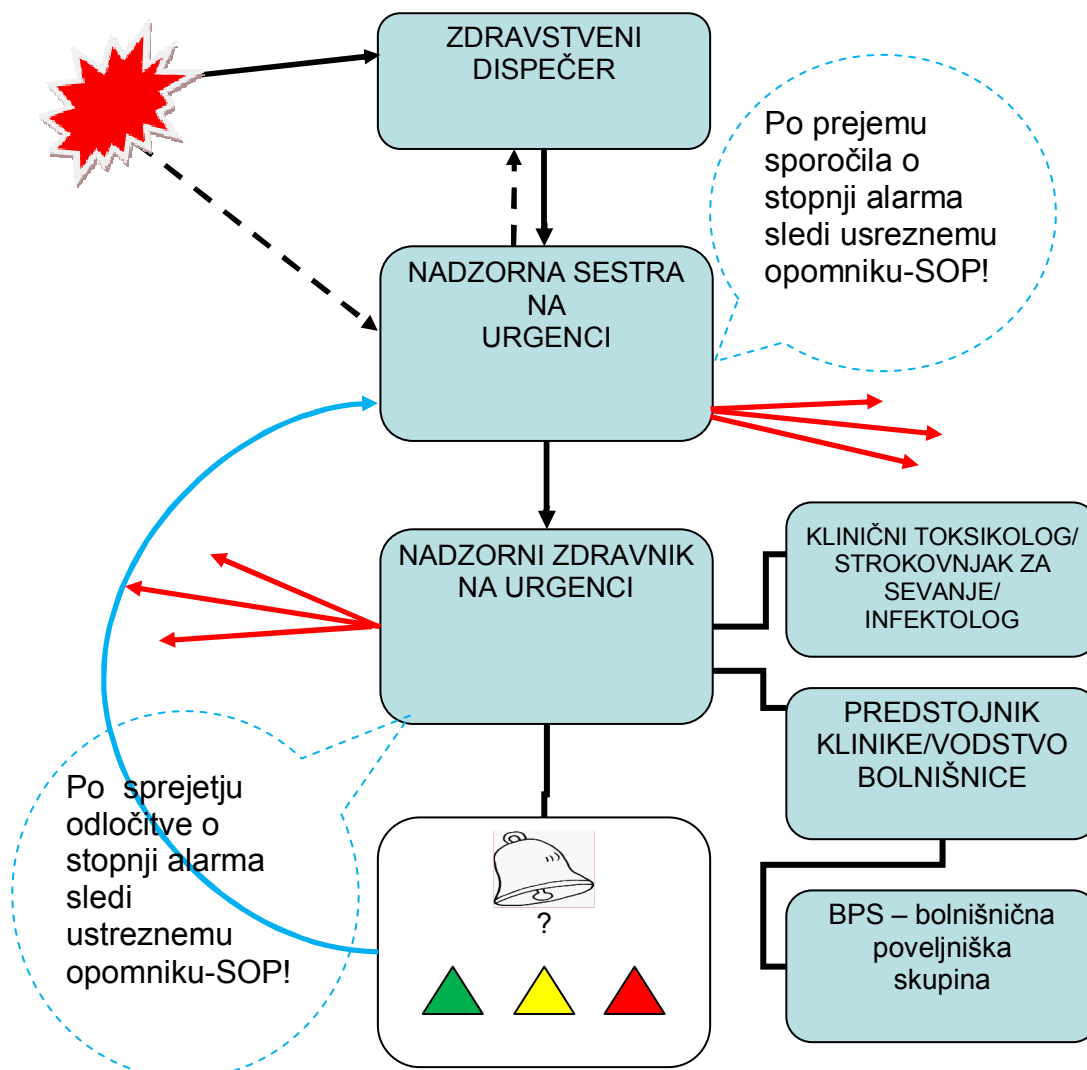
ZDRAVSTVENI DISPEČER

Po prejemu sporočila o stopnji alarma sledi usreznemu opomniku-SOP!

NADZORNA SESTRA NA URGENCI

NADZORNI ZDRAVNIK NA URGENCI

KLINIČNI TOKSIKOLOG/ STROKOVNJAK ZA SEVANJE/ INFEKTOLOG

PREDSTOJNIK KLINIKE/VODSTVO BOLNIŠNICE

Po sprejetju odločitve o stopnji alarma sledi ustreznemu opomniku-SOP!

?

BPS – bolnišnična poveljniška skupina